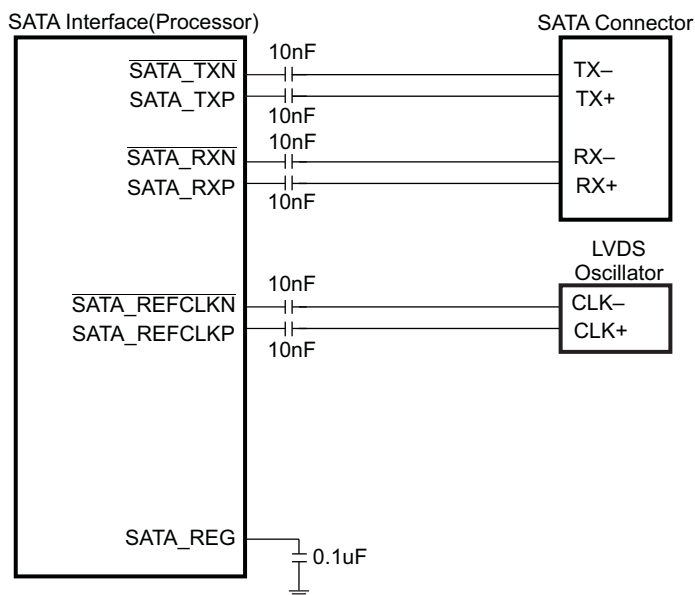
SATA Interface(Processor)

SATA Connector

$\overline{\text{SATA\_TXN}}$
SATA_TXP
10nF
10nF
TX–
TX+

$\overline{\text{SATA\_RXN}}$
SATA_RXP
10nF
10nF
RX–
RX+

LVDS Oscillator

$\overline{\text{SATA\_REFCLKN}}$
SATA_REFCLKP
10nF
10nF
CLK–
CLK+

SATA_REG
0.1uF